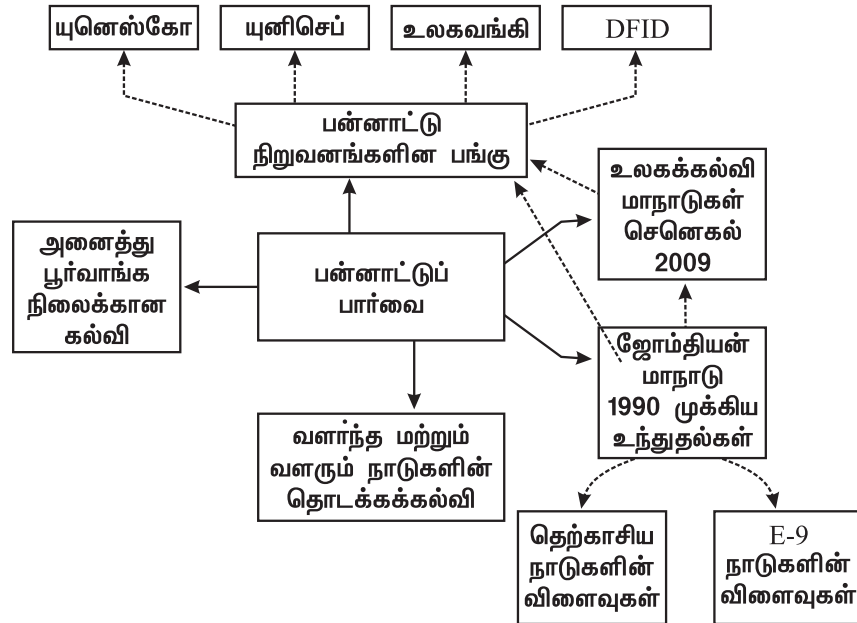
யுனெஸ்கோ

யுனிசெப்

உலகவங்கி

DFID

பன்னாட்டு நிறுவனங்களின பங்கு

உலகக்கல்வி மாநாடுகள் செனெகல் 2009

அனைத்து பூர்வாங்க நிலைக்கான கல்வி

பன்னாட்டுப் பார்வை

ஜோம்தியன் மாநாடு 1990 முக்கிய உந்துதல்கள்

வளர்ந்த மற்றும் வளரும் நாடுகளின் தொடக்கக்கல்வி

தெற்காசிய நாடுகளின் விளைவுகள்

E-9 நாடுகளின் விளைவுகள்